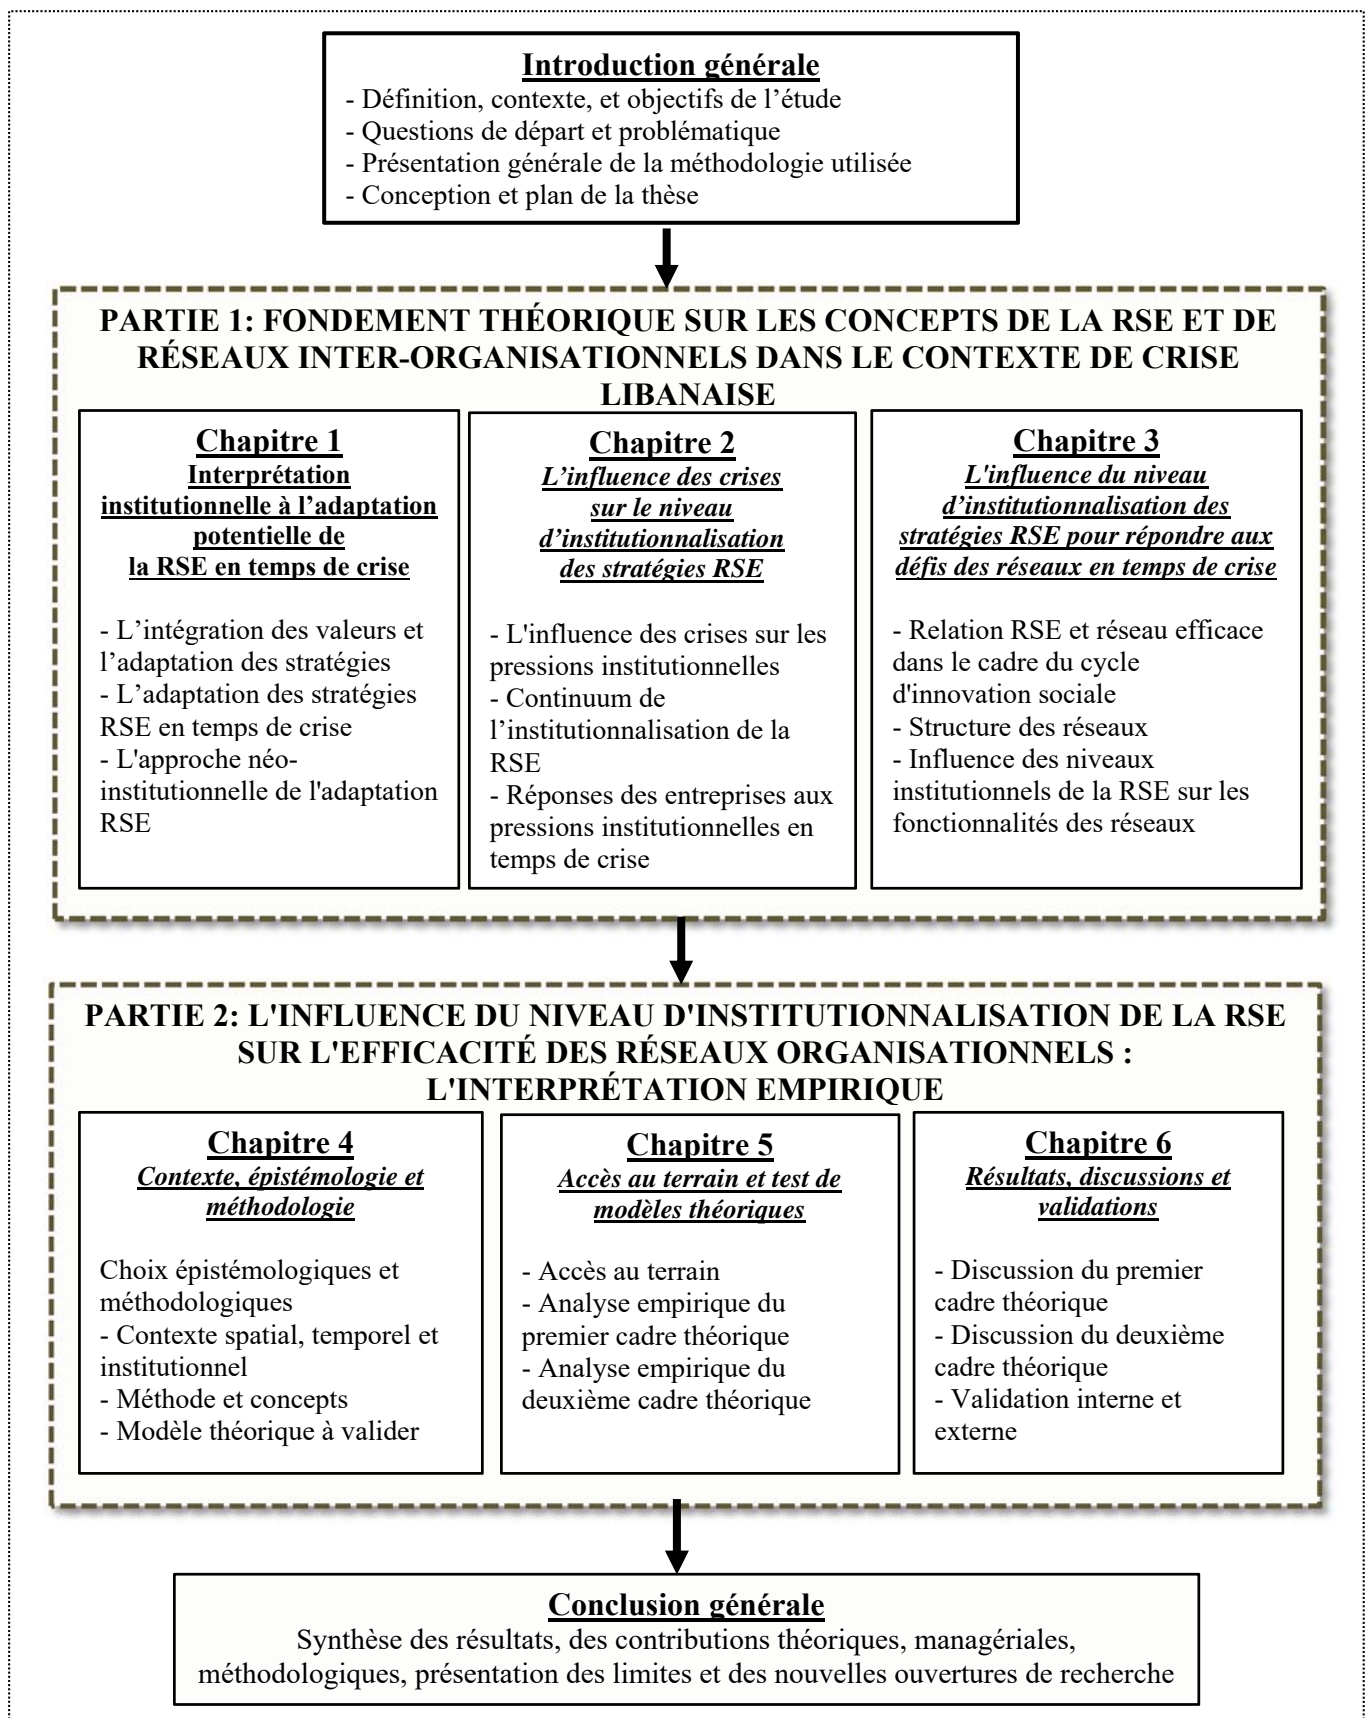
**Introduction générale**
- Définition, contexte, et objectifs de l'étude
- Questions de départ et problématique
- Présentation générale de la méthodologie utilisée
- Conception et plan de la thèse

PARTIE 1: FONDEMENT THÉORIQUE SUR LES CONCEPTS DE LA RSE ET DE RÉSEAUX INTER-ORGANISATIONNELS DANS LE CONTEXTE DE CRISE LIBANAISE

**Chapitre 1**
Interprétation institutionnelle à l'adaptation potentielle de la RSE en temps de crise

- L'intégration des valeurs et l'adaptation des stratégies
- L'adaptation des stratégies RSE en temps de crise
- L'approche néo-institutionnelle de l'adaptation RSE

**Chapitre 2**
*L'influence des crises sur le niveau d'institutionnalisation des stratégies RSE*

- L'influence des crises sur les pressions institutionnelles
- Continuum de l'institutionnalisation de la RSE
- Réponses des entreprises aux pressions institutionnelles en temps de crise

**Chapitre 3**
*L'influence du niveau d'institutionnalisation des stratégies RSE pour répondre aux défis des réseaux en temps de crise*

- Relation RSE et réseau efficace dans le cadre du cycle d'innovation sociale
- Structure des réseaux
- Influence des niveaux institutionnels de la RSE sur les fonctionnalités des réseaux

PARTIE 2: L'INFLUENCE DU NIVEAU D'INSTITUTIONNALISATION DE LA RSE SUR L'EFFICACITÉ DES RÉSEAUX ORGANISATIONNELS : L'INTERPRÉTATION EMPIRIQUE

**Chapitre 4**
*Contexte, épistémologie et méthodologie*

Choix épistémologiques et méthodologiques
- Contexte spatial, temporel et institutionnel
- Méthode et concepts
- Modèle théorique à valider

**Chapitre 5**
*Accès au terrain et test de modèles théoriques*

- Accès au terrain
- Analyse empirique du premier cadre théorique
- Analyse empirique du deuxième cadre théorique

**Chapitre 6**
*Résultats, discussions et validations*

- Discussion du premier cadre théorique
- Discussion du deuxième cadre théorique
- Validation interne et externe

**Conclusion générale**
Synthèse des résultats, des contributions théoriques, managériales, méthodologiques, présentation des limites et des nouvelles ouvertures de recherche